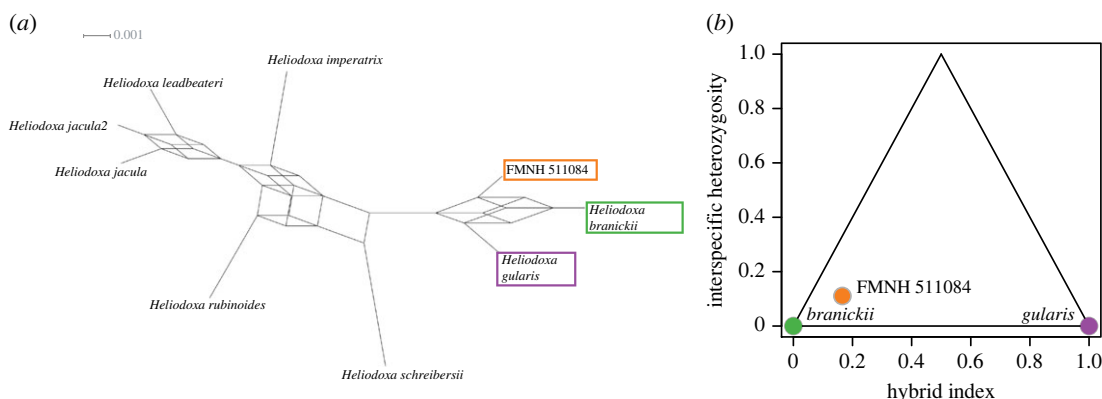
(a)

0.001

Heliodoxa imperatrix

Heliodoxa leadbeateri

Heliodoxa jacula2

Heliodoxa jacula

FMNH 511084

Heliodoxa branickii

Heliodoxa gularis

Heliodoxa rubinoides

Heliodoxa schreibersii

(b)

interspecific heterozygosity

1.0

0.8

0.6

0.4

0.2

0

FMNH 511084

branickii

gularis

0

0.2

0.4

0.6

0.8

1.0

hybrid index